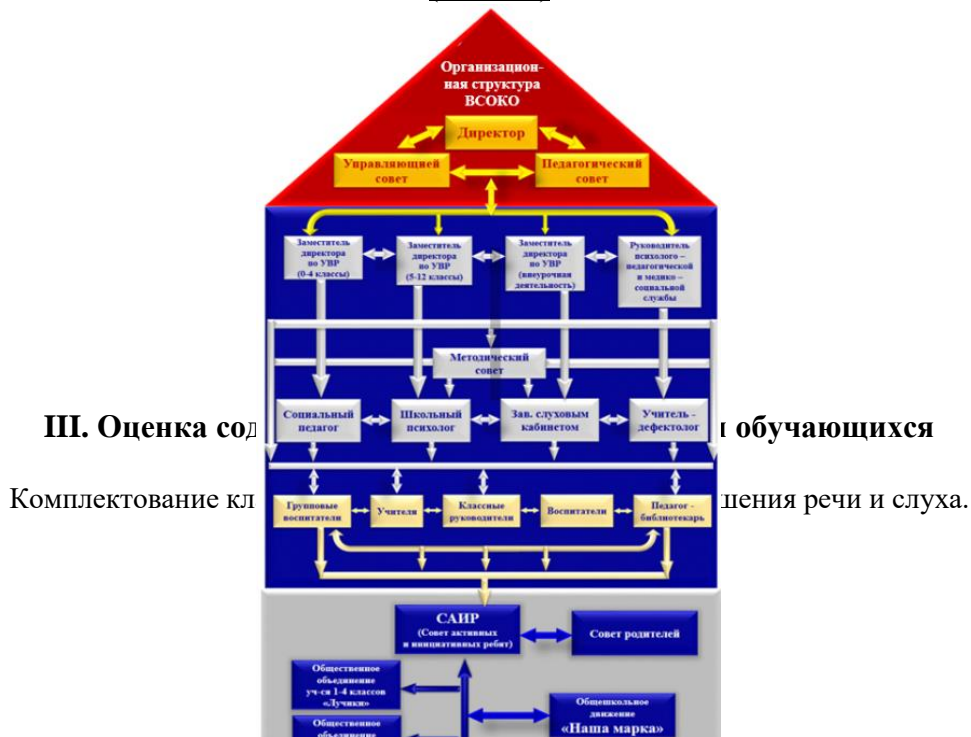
Организационная структура ВСОКО

Директор

Управляющией совет

Педагогический совет

Заместитель директора по УВР (0-4 классы)

Заместитель директора по УВР (5-12 классы)

Заместитель директора по УВР (внеурочная деятельность)

Руководитель психолого – педагогической и медико – социальной службы

Методический совет

Социальный педагог

Школьный психолог

Зав. слуховым кабинетом

Учитель - дефектолог

Групповые воспитатели

Учителя

Классные руководители

Воспитатели

Педагог - библиотекарь

САИР (Совет активных и инициативных ребят)

Совет родителей

Общественное объединение уч-ся 1-4 классов «Лучики»

Общественное объединение

Общешкольное движение «Наша марка»

III. Оценка со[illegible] обучающихся

Комплектование кл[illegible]шения речи и слуха.